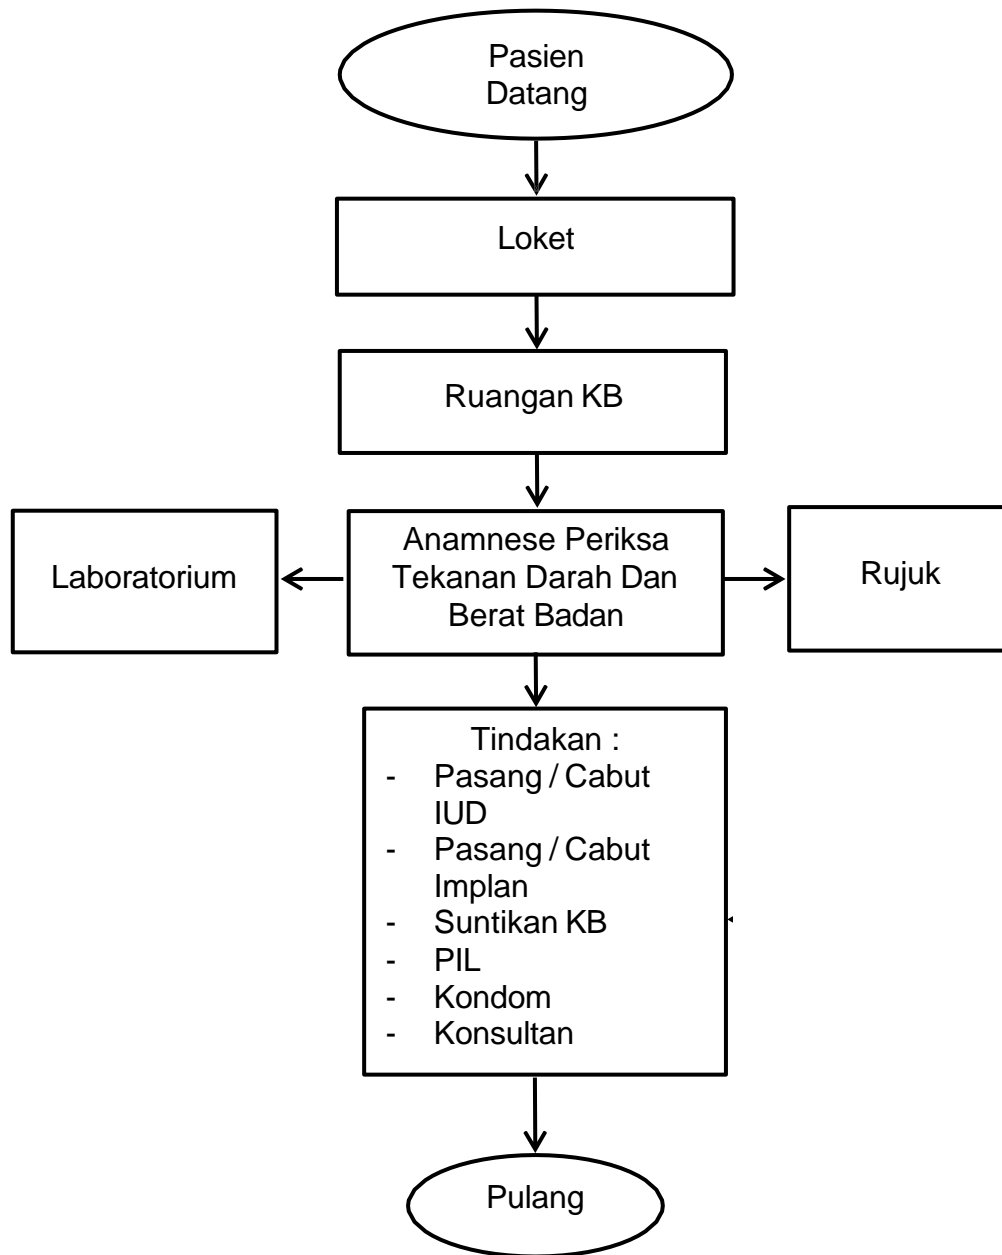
Pasien Datang

Loket

Ruangan KB

Laboratorium

Anamnese Periksa Tekanan Darah Dan Berat Badan

Rujuk

Tindakan :
- Pasang / Cabut IUD
- Pasang / Cabut Implan
- Suntikan KB
- PIL
- Kondom
- Konsultan

Pulang